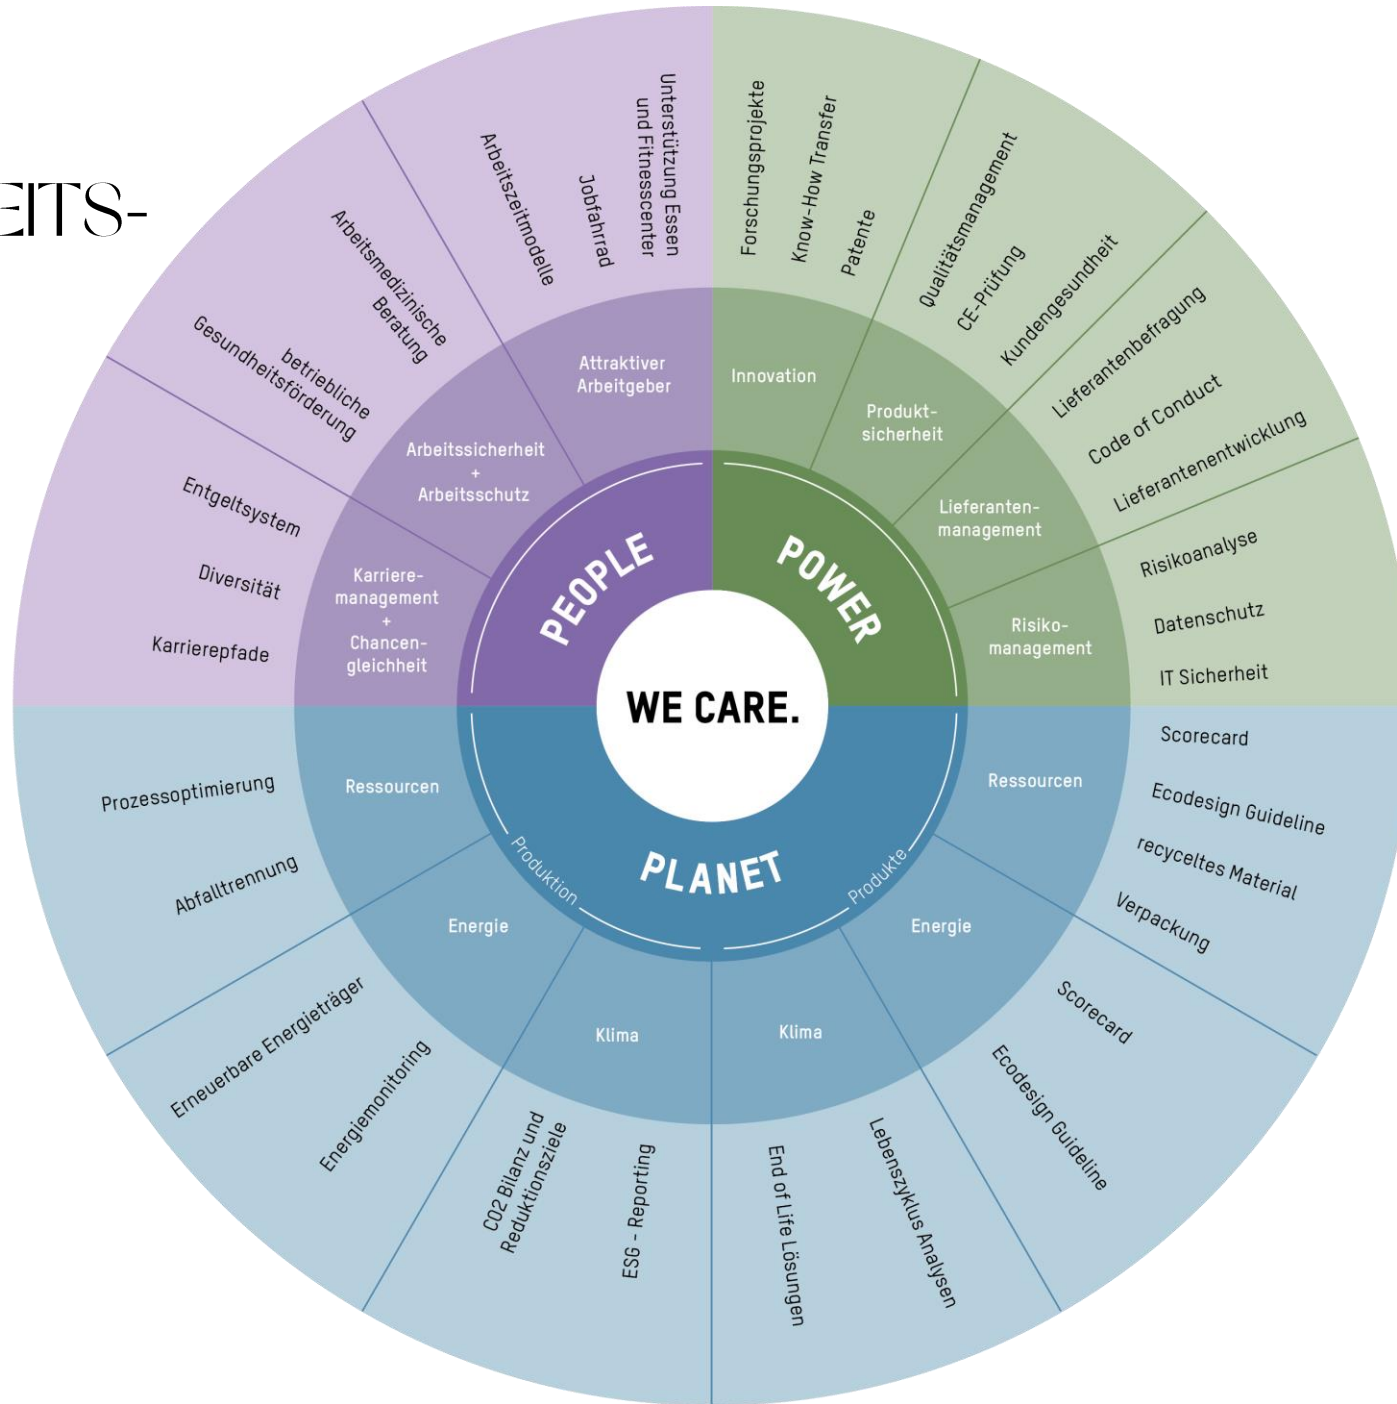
EITS-

WE CARE.

PEOPLE

POWER

PLANET

Produktion

Produkte

Attraktiver Arbeitgeber

Arbeitssicherheit + Arbeitsschutz

Karriere-management + Chancen-gleichheit

Innovation

Produkt-sicherheit

Lieferanten-management

Risiko-management

Ressourcen

Energie

Klima

Klima

Energie

Ressourcen

Unterstützung Essen und Fitnesscenter

Jobfahrrad

Arbeitszeitmodelle

Arbeitsmedizinische Beratung

betriebliche Gesundheitsförderung

Entgeltsystem

Diversität

Karrierepfade

Forschungsprojekte

Know-How Transfer

Patente

Qualitätsmanagement

CE-Prüfung

Kundengesundheit

Lieferantenbefragung

Code of Conduct

Lieferantenentwicklung

Risikoanalyse

Datenschutz

IT Sicherheit

Scorecard

Ecodesign Guideline

recyceltes Material

Verpackung

Scorecard

Ecodesign Guideline

Lebenszyklus Analysen

End of Life Lösungen

ESG - Reporting

CO2 Bilanz und Reduktionsziele

Energiemonitoring

Erneuerbare Energieträger

Abfalltrennung

Prozessoptimierung